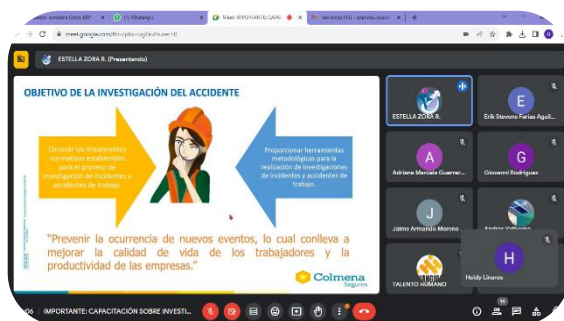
WhatsApp

Meet: IMPORTANTE: CAPAC

meet.google.com/

ESTELLA ZORA R. (Presentando)

OBJETIVO DE LA INVESTIGACIÓN DEL ACCIDENTE

Conocer los lineamientos normativos establecidos para el proceso de investigación de incidentes y accidentes de trabajo.

Proporcionar herramientas metodológicas para la realización de investigaciones de incidentes y accidentes de trabajo.

"Prevenir la ocurrencia de nuevos eventos, lo cual conlleva a mejorar la calidad de vida de los trabajadores y la productividad de las empresas."

Colmena Seguros

ESTELLA ZORA R.

E
Erik Stevens Farias Aguil...

A
Adriana Marcela Guerrer...

G
Giovanni Rodriguez

J
Jaime Armando Moreno ...

Andrea Valbuena

TALENTO HUMANO

H
Heidy Linares

IMPORTANTE: CAPACITACIÓN SOBRE INVESTI...